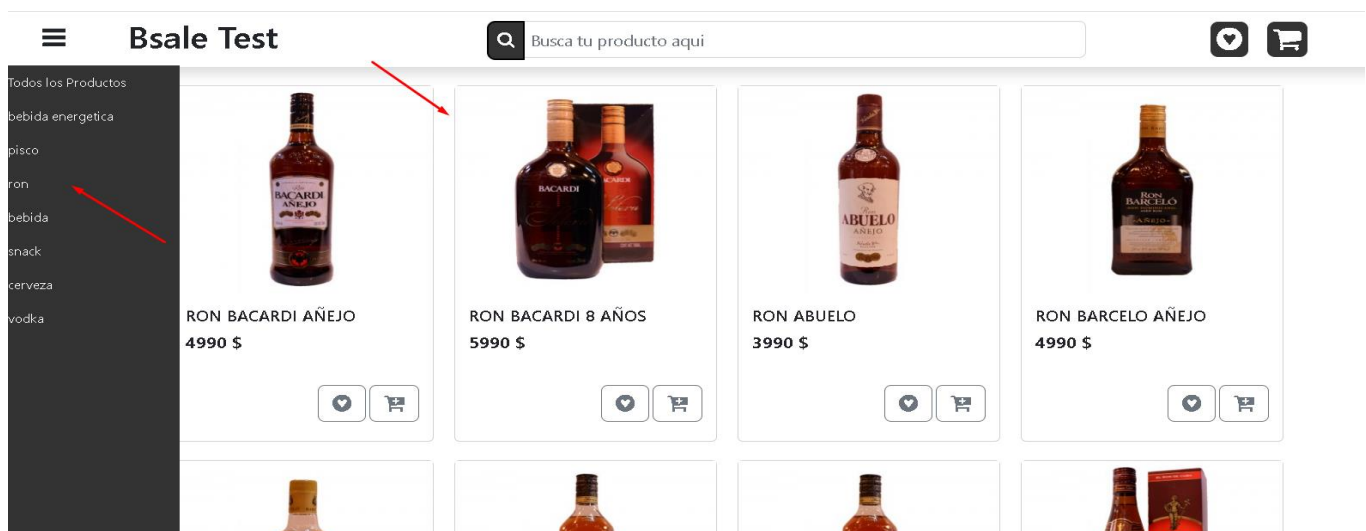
Bsale Test

Busca tu producto aqui

Todos los Productos
bebida energetica
pisco
ron
bebida
snack
cerveza
vodka

BACARDI AÑEJO

RON BACARDI AÑEJO
4990 $

BACARDI

RON BACARDI 8 AÑOS
5990 $

ABUELO AÑEJO

RON ABUELO
3990 $

RON BARCELO AÑEJO

RON BARCELO AÑEJO
4990 $